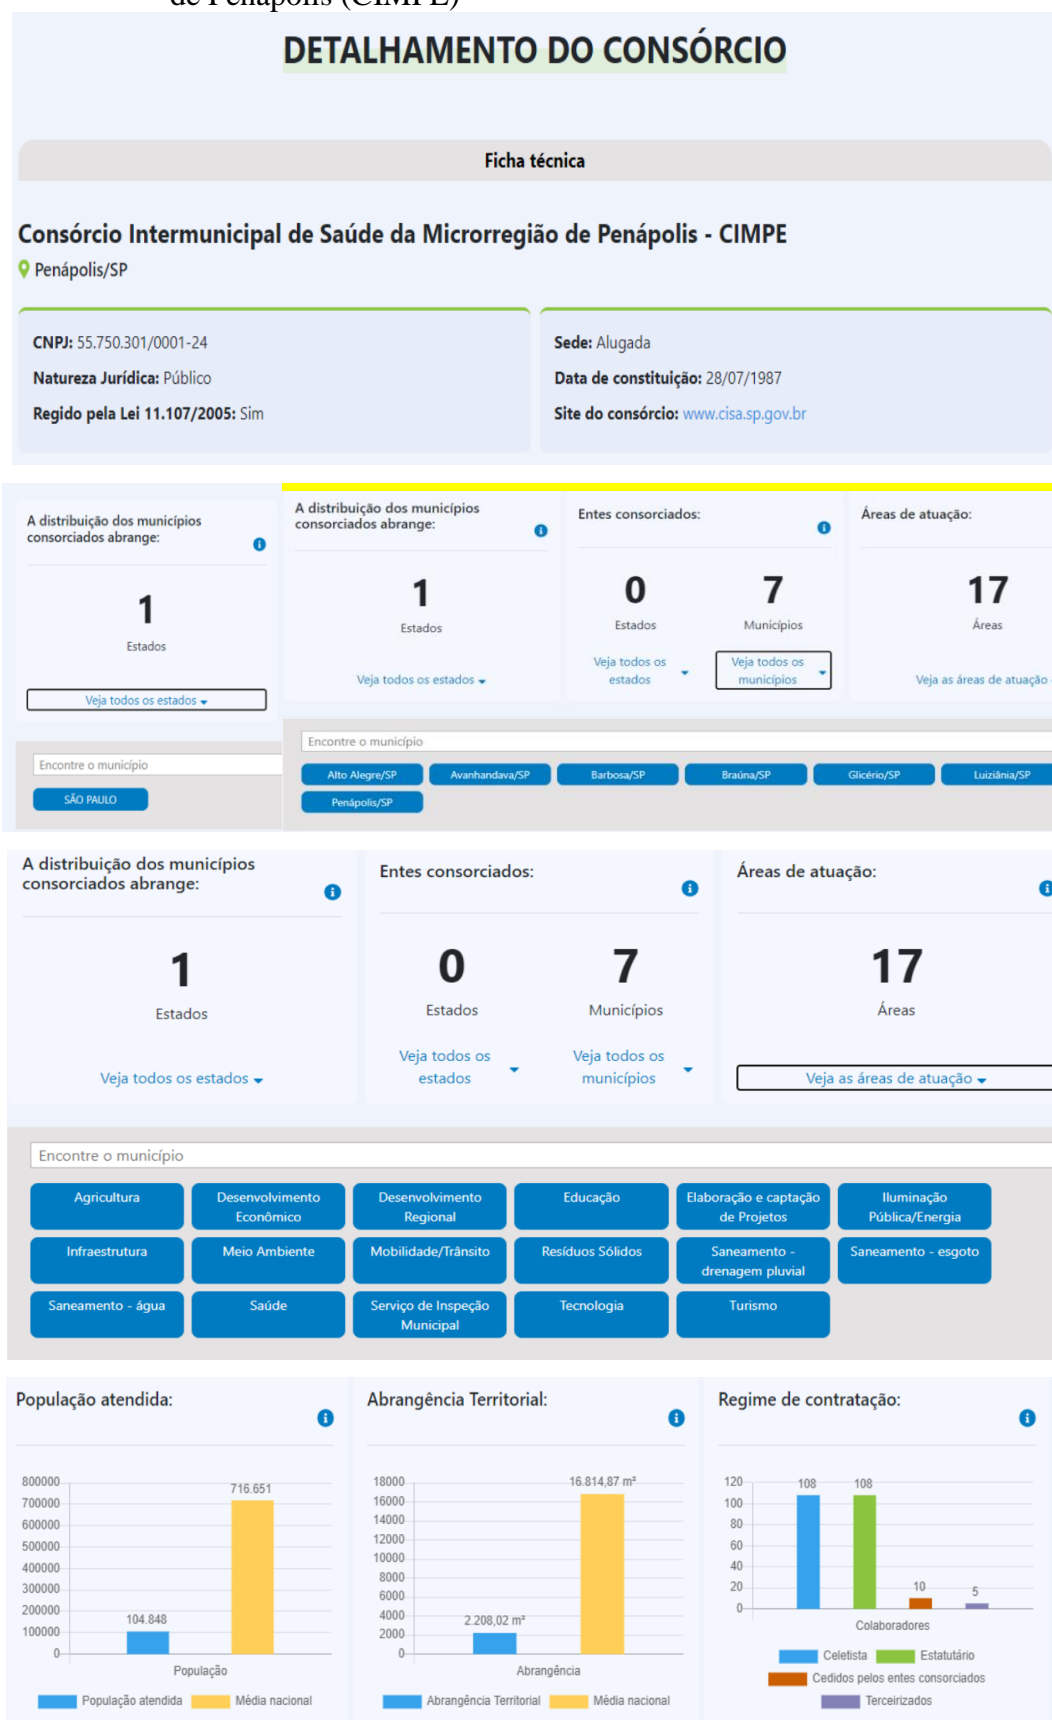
de Penápolis (CIMPE)

DETALHAMENTO DO CONSÓRCIO

Ficha técnica

Consórcio Intermunicipal de Saúde da Microrregião de Penápolis - CIMPE
Penápolis/SP

CNPJ: 55.750.301/0001-24
Natureza Jurídica: Público
Regido pela Lei 11.107/2005: Sim

Sede: Alugada
Data de constituição: 28/07/1987
Site do consórcio: www.cisa.sp.gov.br

A distribuição dos municípios consorciados abrange:
1
Estados
Veja todos os estados
Encontre o município
SÃO PAULO

A distribuição dos municípios consorciados abrange:
1
Estados
Veja todos os estados

Entes consorciados:
0
Estados
7
Municípios
Veja todos os estados
Veja todos os municípios

Áreas de atuação:
17
Áreas
Veja as áreas de atuação

Encontre o município
Alto Alegre/SP
Avanhandava/SP
Barbosa/SP
Braúna/SP
Glicério/SP
Luiziânia/SP
Penápolis/SP

A distribuição dos municípios consorciados abrange:
1
Estados
Veja todos os estados

Entes consorciados:
0
Estados
7
Municípios
Veja todos os estados
Veja todos os municípios

Áreas de atuação:
17
Áreas
Veja as áreas de atuação

Encontre o município
Agricultura
Desenvolvimento Econômico
Desenvolvimento Regional
Educação
Elaboração e captação de Projetos
Iluminação Pública/Energia
Infraestrutura
Meio Ambiente
Mobilidade/Trânsito
Resíduos Sólidos
Saneamento - drenagem pluvial
Saneamento - esgoto
Saneamento - água
Saúde
Serviço de Inspeção Municipal
Tecnologia
Turismo

População atendida:
800000
700000
600000
500000
400000
300000
200000
100000
0
716.651
104.848
População
População atendida
Média nacional

Abrangência Territorial:
18000
16000
14000
12000
10000
8000
6000
4000
2000
0
16.814,87 m²
2.208,02 m²
Abrangência
Abrangência Territorial
Média nacional

Regime de contratação:
120
100
80
60
40
20
0
108
108
10
5
Colaboradores
Celetista
Estatutário
Cedidos pelos entes consorciados
Terceirizados